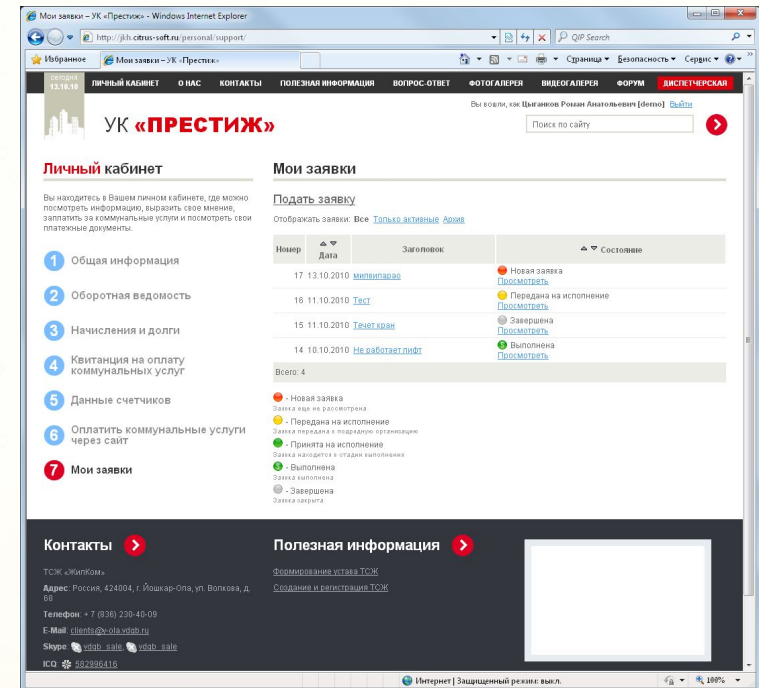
Мои заявки – УК «Престиж» - Windows Internet Explorer

http://jkh.citrus-soft.ru/personal/support/

QIP Search

Избранное | Мои заявки – УК «Престиж»

Страница ▾ Безопасность ▾ Сервис ▾

Сегодня 13.10.10 | ЛИЧНЫЙ КАБИНЕТ | О НАС | КОНТАКТЫ | ПОЛЕЗНАЯ ИНФОРМАЦИЯ | ВОПРОС-ОТВЕТ | ФОТОГАЛЕРЕЯ | ВИДЕОГАЛЕРЕЯ | ФОРУМ | ДИСПЕТЧЕРСКАЯ

Вы вошли, как Цыганков Роман Анатольевич [demo] Выйти

УК «ПРЕСТИЖ»

Поиск по сайту

Личный кабинет

Вы находитесь в Вашем личном кабинете, где можно посмотреть информацию, выразить свое мнение, заплатить за коммунальные услуги и посмотреть свои платежные документы.

1 Общая информация
2 Оборотная ведомость
3 Начисления и долги
4 Квитанция на оплату коммунальных услуг
5 Данные счетчиков
6 Оплатить коммунальные услуги через сайт
7 Мои заявки

Мои заявки

Подать заявку

Отображать заявки: Все Только активные Архив

| Номер | Дата | Заголовок | Состояние |
|---|---|---|---|
| 17 | 13.10.2010 | мипвипарао | Новая заявка Просмотреть |
| 16 | 11.10.2010 | Тест | Передана на исполнение Просмотреть |
| 15 | 11.10.2010 | Течет кран | Завершена Просмотреть |
| 14 | 10.10.2010 | Не работает лифт | Выполнена Просмотреть |

Всего: 4

- Новая заявка
Заявка еще не рассмотрена
- Передана на исполнение
Заявка передана в подрядную организацию
- Принята на исполнение
Заявка находится в стадии выполнения
- Выполнена
Заявка выполнена
- Завершена
Заявка закрыта

Контакты

ТСЖ «ЖилКом»
Адрес: Россия, 424004, г. Йошкар-Ола, ул. Волкова, д. 68
Телефон: + 7 (836) 230-40-09
E-Mail: clients@y-ola.vdgb.ru
Skype: vdgb_sale, vdgb_sale
ICQ: 582996416

Полезная информация

Формирование устава ТСЖ
Создание и регистрация ТСЖ

Интернет | Защищенный режим: выкл.

100%